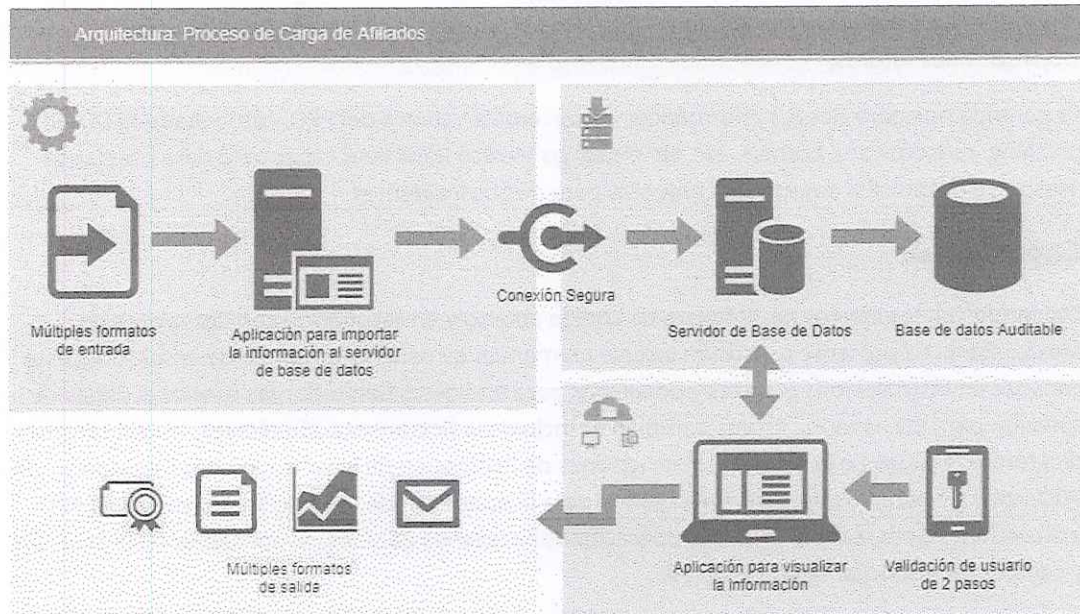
Arquitectura: Proceso de Carga de Afiliados

Múltiples formatos de entrada

Aplicación para importar la información al servidor de base de datos

Conexión Segura

Servidor de Base de Datos

Base de datos Auditable

Múltiples formatos de salida

Aplicación para visualizar la información

Validación de usuario de 2 pasos